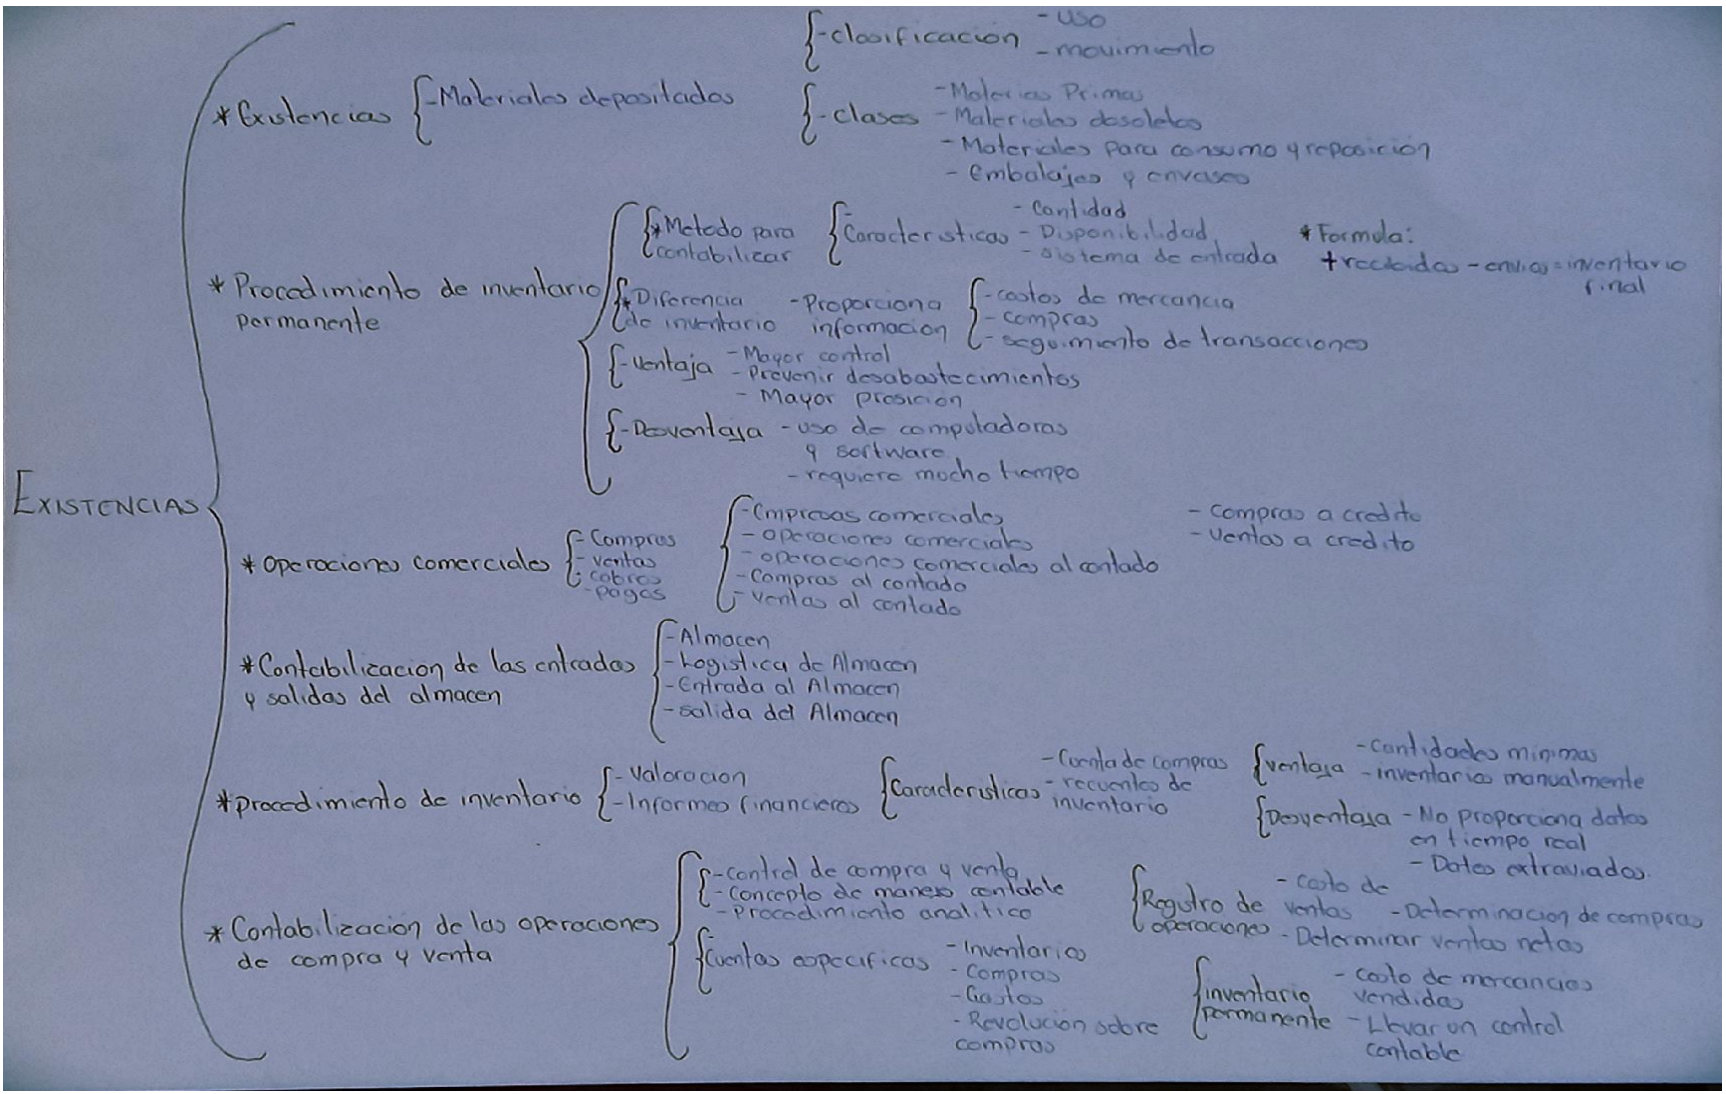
EXISTENCIAS

* Existencias - Materiales depositados
- clasificacion - uso - movimiento
- clases - Materias Primas - Materiales obsoletos - Materiales para consumo y reposicion - embalajes y envases

* Procedimiento de inventario permanente
* Metodo para contabilizar - Caracteristicas - Cantidad - Disponibilidad - sistema de entrada
* Formula: + recibidos - envios = inventario final
* Diferencia de inventario - Proporciona informacion - costos de mercancia - compras - seguimiento de transacciones
- Ventaja - Mayor control - Prevenir desabastecimientos - Mayor presicion
- Desventaja - uso de computadoras y software - requiere mucho tiempo

* Operaciones comerciales - Compras - ventas - cobros - pagos
- empresas comerciales - operaciones comerciales - operaciones comerciales al contado - Compras al contado - Ventas al contado
- compras a credito - Ventas a credito

* Contabilizacion de las entradas y salidas del almacen
- Almacen - Logistica de Almacen - Entrada al Almacen - salida del Almacen

* procedimiento de inventario - Valoracion - Informes financieros
Caracteristicas - Cuenta de compras - recuentos de inventario
ventaja - Cantidades minimas - inventarios manualmente
Desventaja - No proporciona datos en tiempo real - Datos extraviados

* Contabilizacion de las operaciones de compra y venta
- control de compra y venta - Concepto de manejo contable - Procedimiento analitico
Cuentas especificas - Inventarios - Compras - Gastos - Revolucion sobre compras
Registro de operaciones - Costo de ventas - Determinacion de compras - Determinar ventas netas
inventario permanente - Costo de mercancias vendidas - Llevar un control contable